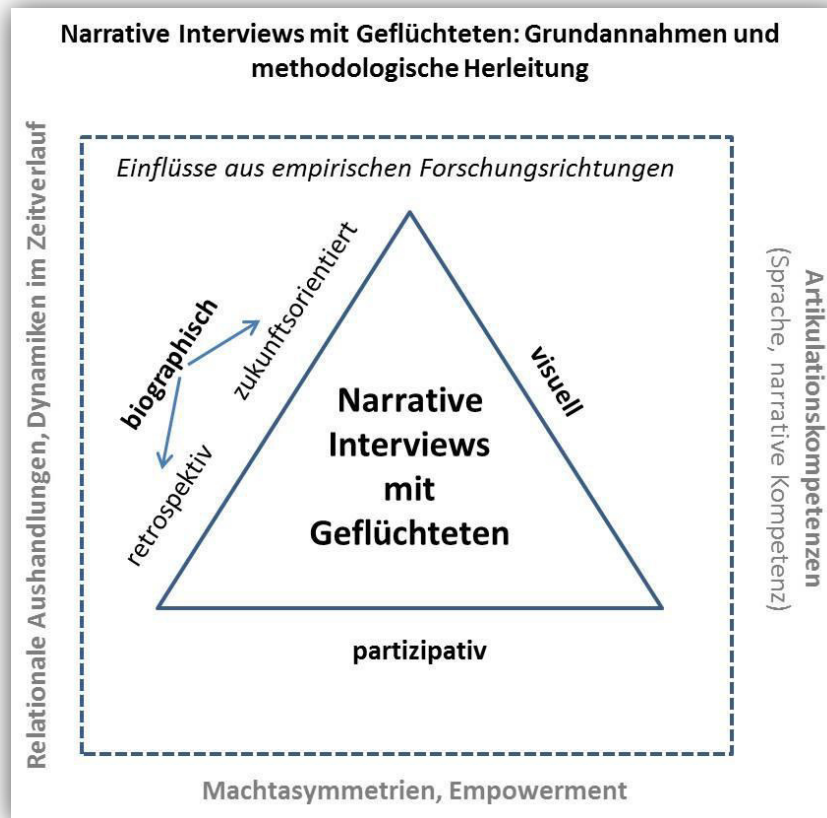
Narrative Interviews mit Geflüchteten: Grundannahmen und methodologische Herleitung

Relationale Aushandlungen, Dynamiken im Zeitverlauf

Einflüsse aus empirischen Forschungsrichtungen

biographisch

zukunftsorientiert

retrospektiv

visuell

Narrative Interviews mit Geflüchteten

partizipativ

Artikulationskompetenzen (Sprache, narrative Kompetenz)

Machtasymmetrien, Empowerment